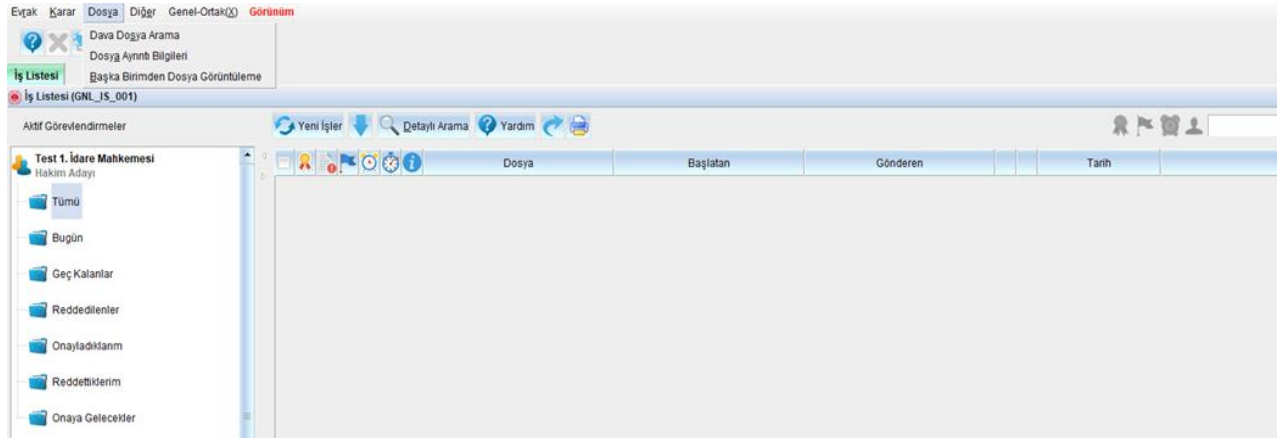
Evrak Karar Dosya Diğer Genel-Ortak(X) Görünüm

Dava Dosya Arama
Dosya Ayrıntı Bilgileri
Başka Birimden Dosya Görüntüleme

İş Listesi

İş Listesi (GNL_IS_001)

Aktif Görevlendirmeler

Yeni İşler Detaylı Arama Yardım

| Dosya | Başlatan | Gönderen | | Tarih |
|---|---|---|---|---|

Test 1. İdare Mahkemesi
Hakim Adayı

Tümü

Bugün

Geç Kalanlar

Reddedilenler

Onayladıklarım

Reddettiklerim

Onaya Gelecekler